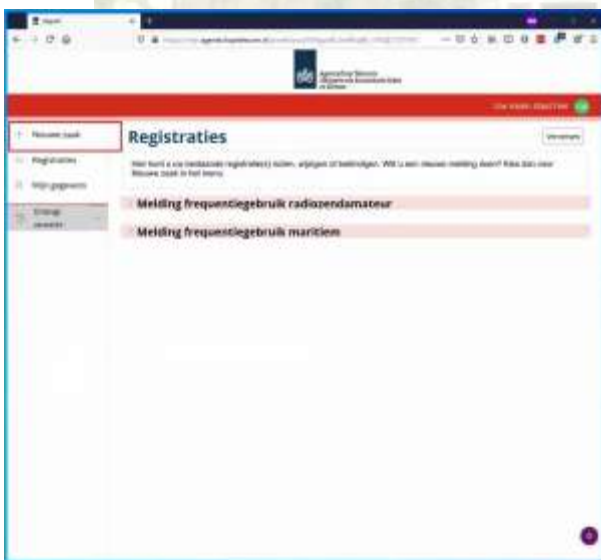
Nieuwe zaak

Registraties

Mijn gegevens

Registraties

Vernieuwen

Hier kunt u uw bestaande registratie(s) inzien, wijzigen of beëindigen. Wilt u een nieuwe melding doen? Kies dan voor Nieuwe zaak in het menu.

Melding frequentiegebruik radiozendamateur

Melding frequentiegebruik maritiem